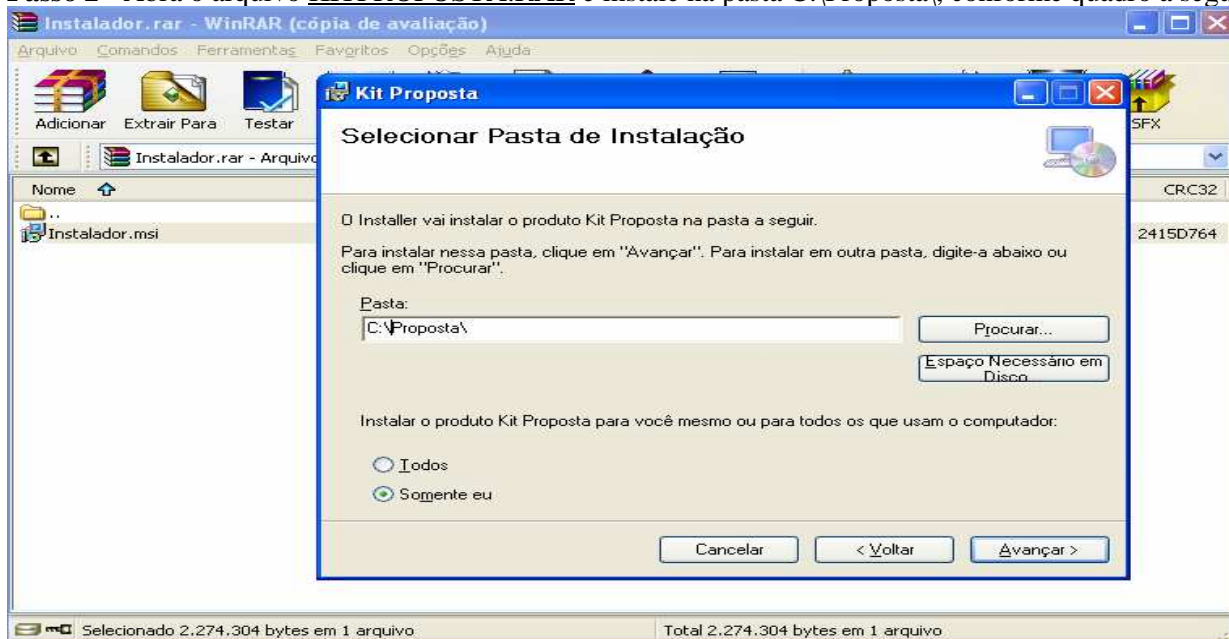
Passo 2 – Abra o arquivo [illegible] e instale na pasta C:\Proposta\, conforme quadro a seg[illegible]

Instalador.rar - WinRAR (cópia de avaliação)

Arquivo Comandos Ferramentas Favoritos Opções Ajuda

Adicionar Extrair Para Testar

SFX

Instalador.rar - Arquivo

Nome

CRC32

..

Instalador.msi

2415D764

Kit Proposta

Selecionar Pasta de Instalação

O Installer vai instalar o produto Kit Proposta na pasta a seguir.

Para instalar nessa pasta, clique em "Avançar". Para instalar em outra pasta, digite-a abaixo ou clique em "Procurar".

Pasta:

C:\Proposta\

Procurar...

Espaço Necessário em Disco...

Instalar o produto Kit Proposta para você mesmo ou para todos os que usam o computador:

Todos

Somente eu

Cancelar

< Voltar

Avançar >

Selecionado 2.274.304 bytes em 1 arquivo

Total 2.274.304 bytes em 1 arquivo